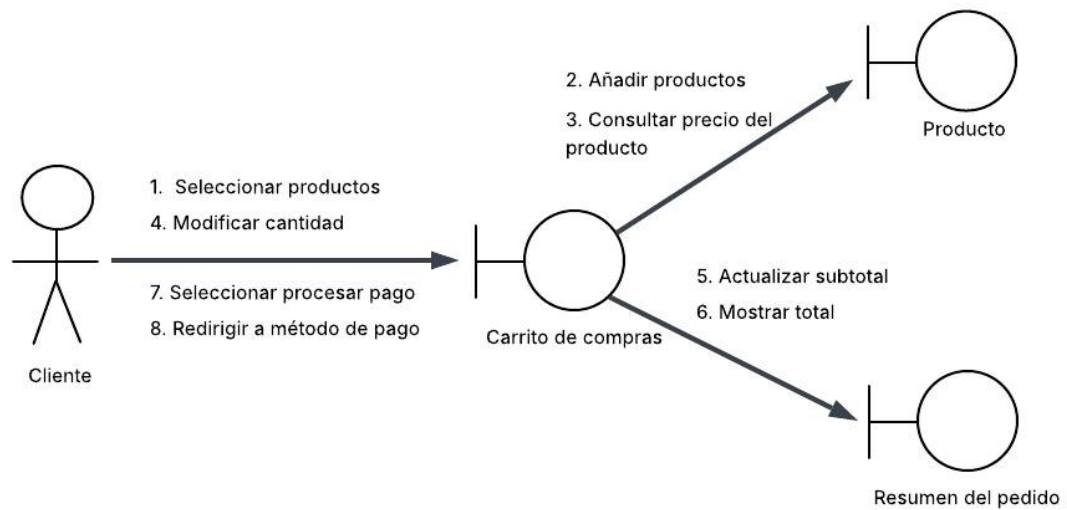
2. Añadir productos

3. Consultar precio del producto

Producto

1. Seleccionar productos

4. Modificar cantidad

7. Seleccionar procesar pago

8. Redirigir a método de pago

Cliente

Carrito de compras

5. Actualizar subtotal

6. Mostrar total

Resumen del pedido